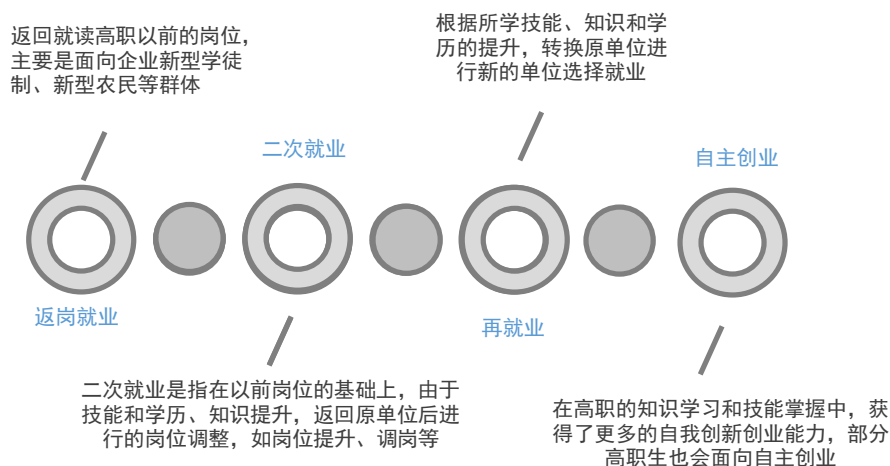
返回就读高职以前的岗位，主要是面向企业新型学徒制、新型农民等群体

根据所学技能、知识和学历的提升，转换原单位进行新的单位选择就业

二次就业

自主创业

返岗就业

再就业

二次就业是指在以前岗位的基础上，由于技能和学历、知识提升，返回原单位后进行的岗位调整，如岗位提升、调岗等

在高职的知识学习和技能掌握中，获得了更多的自我创新创业能力，部分高职生也会面向自主创业